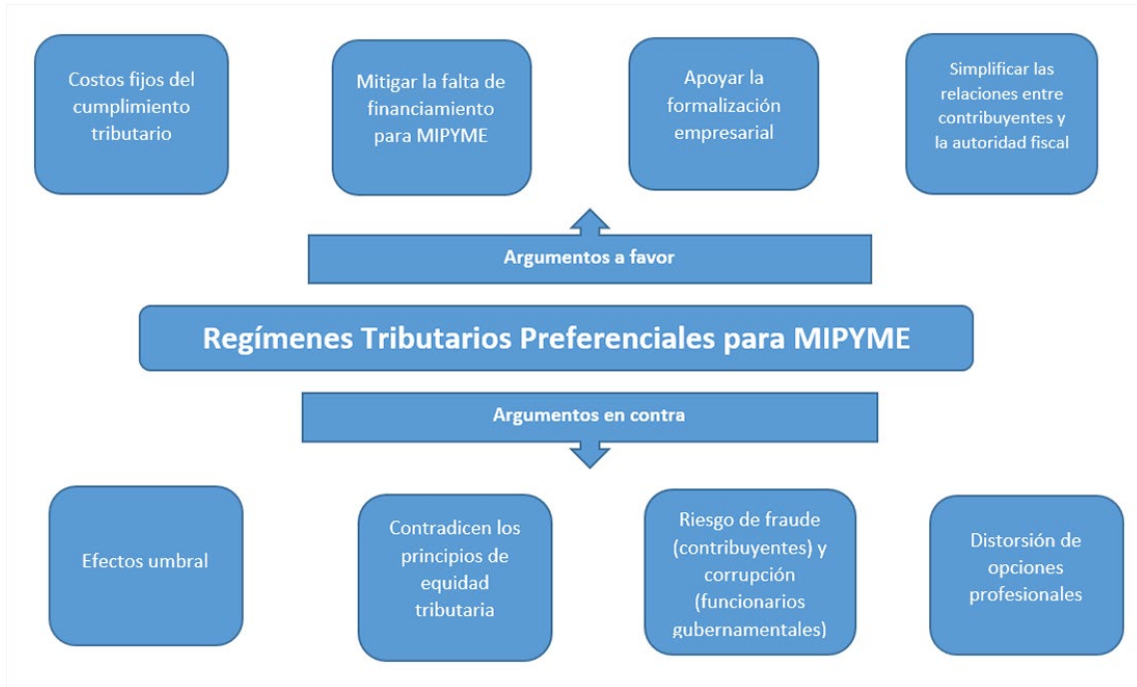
Costos fijos del cumplimiento tributario

Mitigar la falta de financiamiento para MIPYME

Apoyar la formalización empresarial

Simplificar las relaciones entre contribuyentes y la autoridad fiscal

Argumentos a favor

Regímenes Tributarios Preferenciales para MIPYME

Argumentos en contra

Efectos umbral

Contradicen los principios de equidad tributaria

Riesgo de fraude (contribuyentes) y corrupción (funcionarios gubernamentales)

Distorsión de opciones profesionales